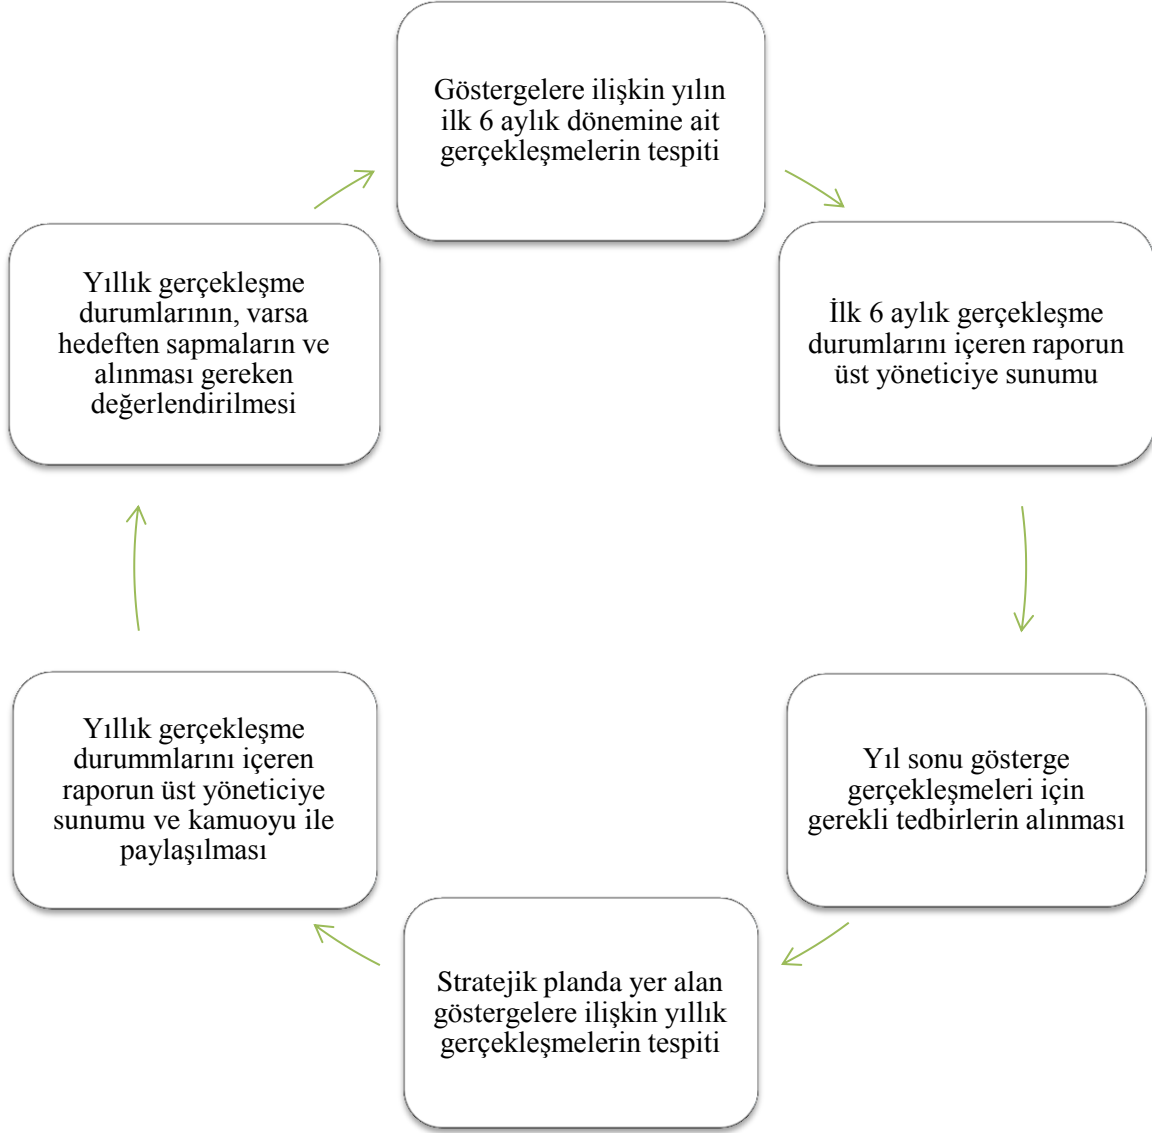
Göstergelere ilişkin yılın ilk 6 aylık dönemine ait gerçekleşmelerin tespiti

İlk 6 aylık gerçekleşme durumlarını içeren raporun üst yöneticiye sunumu

Yıl sonu gösterge gerçekleşmeleri için gerekli tedbirlerin alınması

Stratejik planda yer alan göstergelere ilişkin yıllık gerçekleşmelerin tespiti

Yıllık gerçekleşme durummlarını içeren raporun üst yöneticiye sunumu ve kamuoyu ile paylaşılması

Yıllık gerçekleşme durumlarının, varsa hedeften sapmaların ve alınması gereken değerlendirilmesi